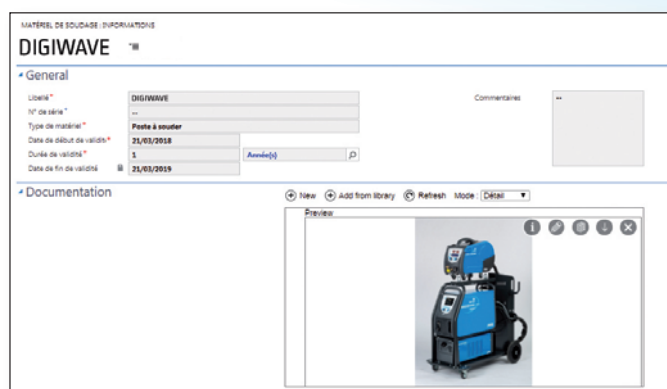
MATÉRIEL DE SOUDAGE : INFORMATIONS

DIGIWAVE

General

Libellé * DIGIWAVE

N° de série * --

Type de matériel * Poste à souder

Date de début de validité * 21/03/2018

Durée de validité * 1 Année(s)

Date de fin de validité 21/03/2019

Commentaires --

Documentation

New Add from library Refresh Mode : Détail

Preview